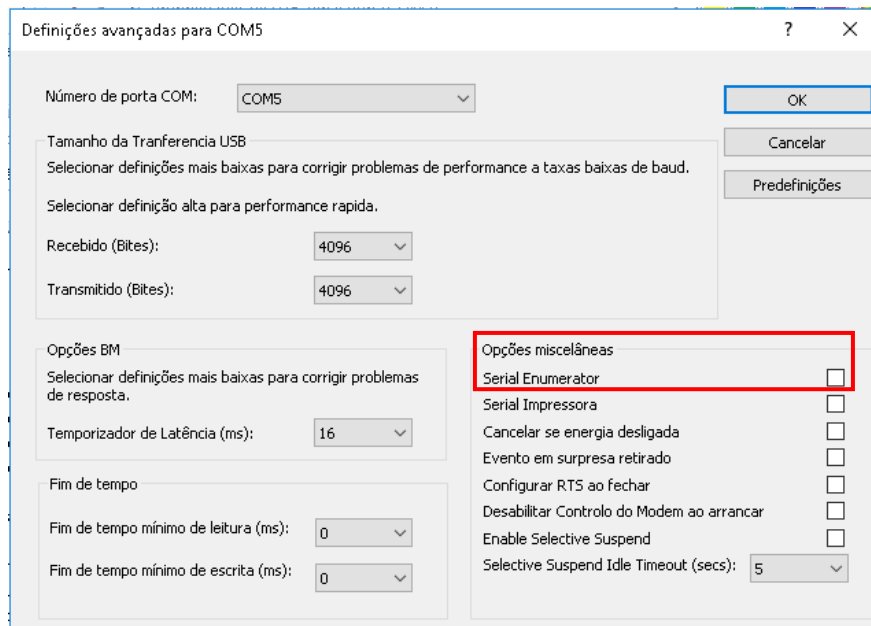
Definições avançadas para COM5

?

X

Número de porta COM: COM5

OK

Cancelar

Predefinições

Tamanho da Tranferencia USB

Selecionar definições mais baixas para corrigir problemas de performance a taxas baixas de baud.

Selecionar definição alta para performance rapida.

Recebido (Bites): 4096

Transmitido (Bites): 4096

Opções BM

Selecionar definições mais baixas para corrigir problemas de resposta.

Temporizador de Latência (ms): 16

Fim de tempo

Fim de tempo mínimo de leitura (ms): 0

Fim de tempo mínimo de escrita (ms): 0

Opções miscelâneas

Serial Enumerator

Serial Impressora

Cancelar se energia desligada

Evento em surpresa retirado

Configurar RTS ao fechar

Desabilitar Controlo do Modem ao arrancar

Enable Selective Suspend

Selective Suspend Idle Timeout (secs): 5